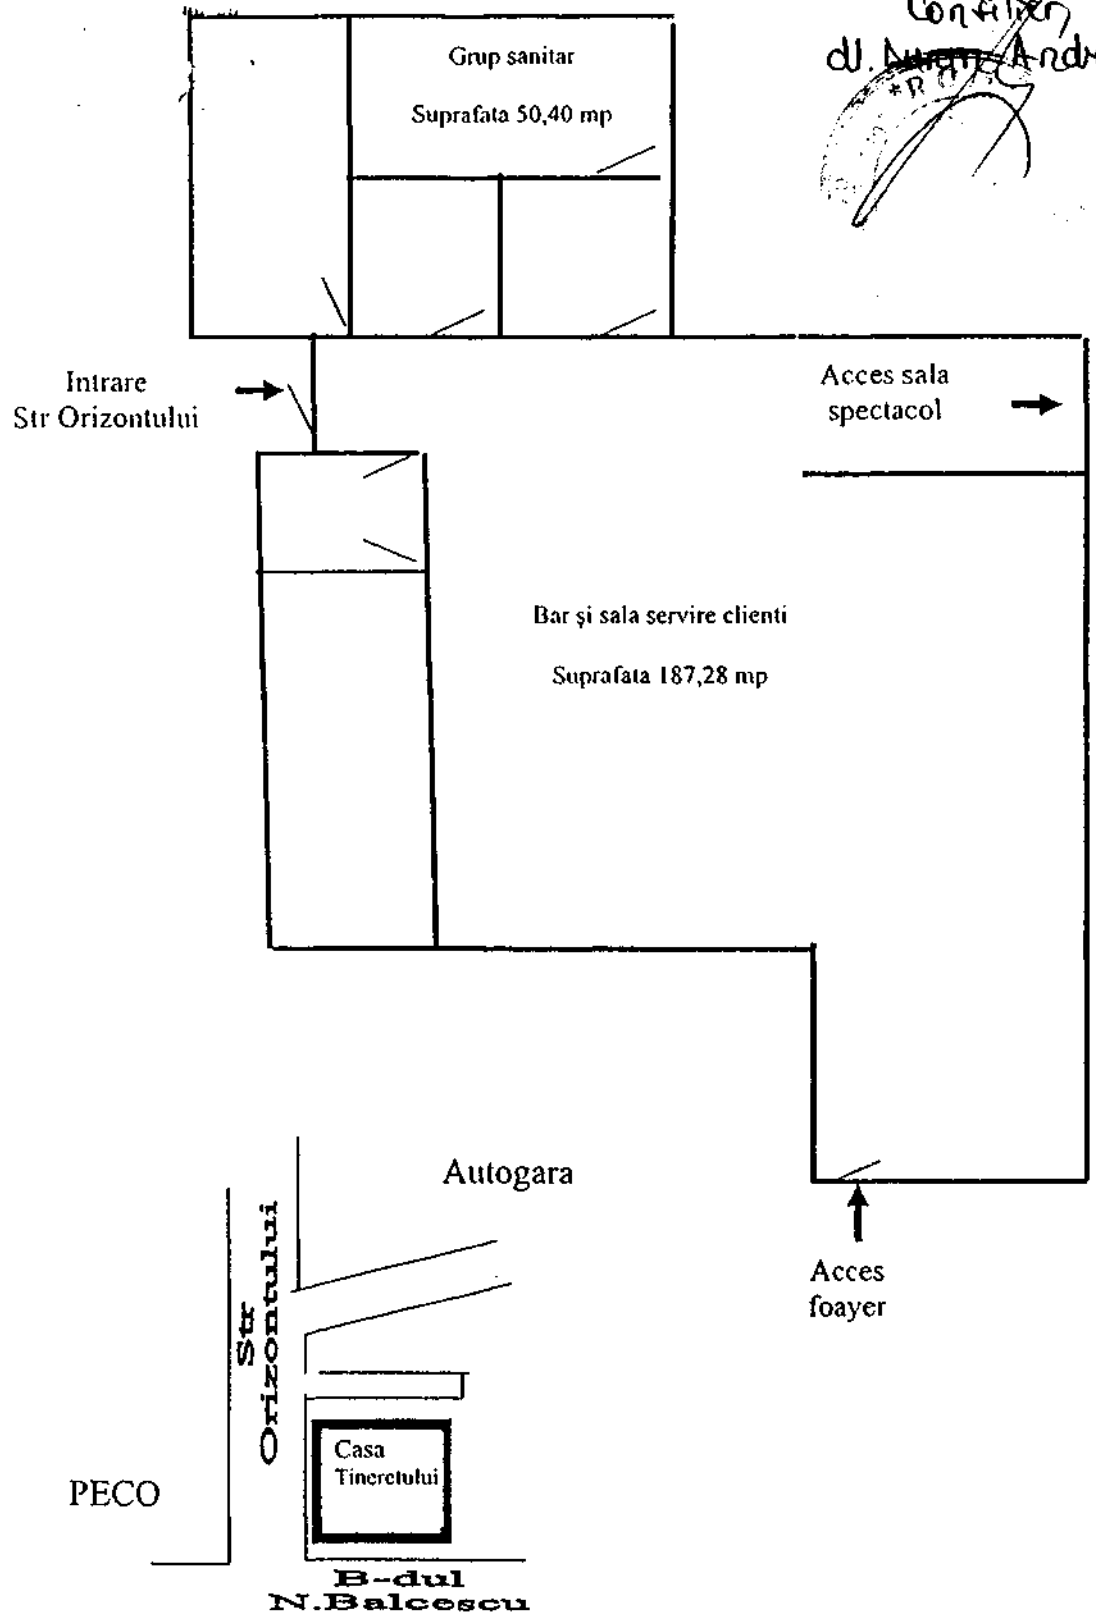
Confirm
dl. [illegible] Andr

Grup sanitar

Suprafata 50,40 mp

Intrare
Str Orizontului

Acces sala
spectacol

Bar şi sala servire clienti

Suprafata 187,28 mp

Autogara

Str
Orizontului

Acces
foayer

Casa
Tineretului

PECO

B-dul
N.Balcescu